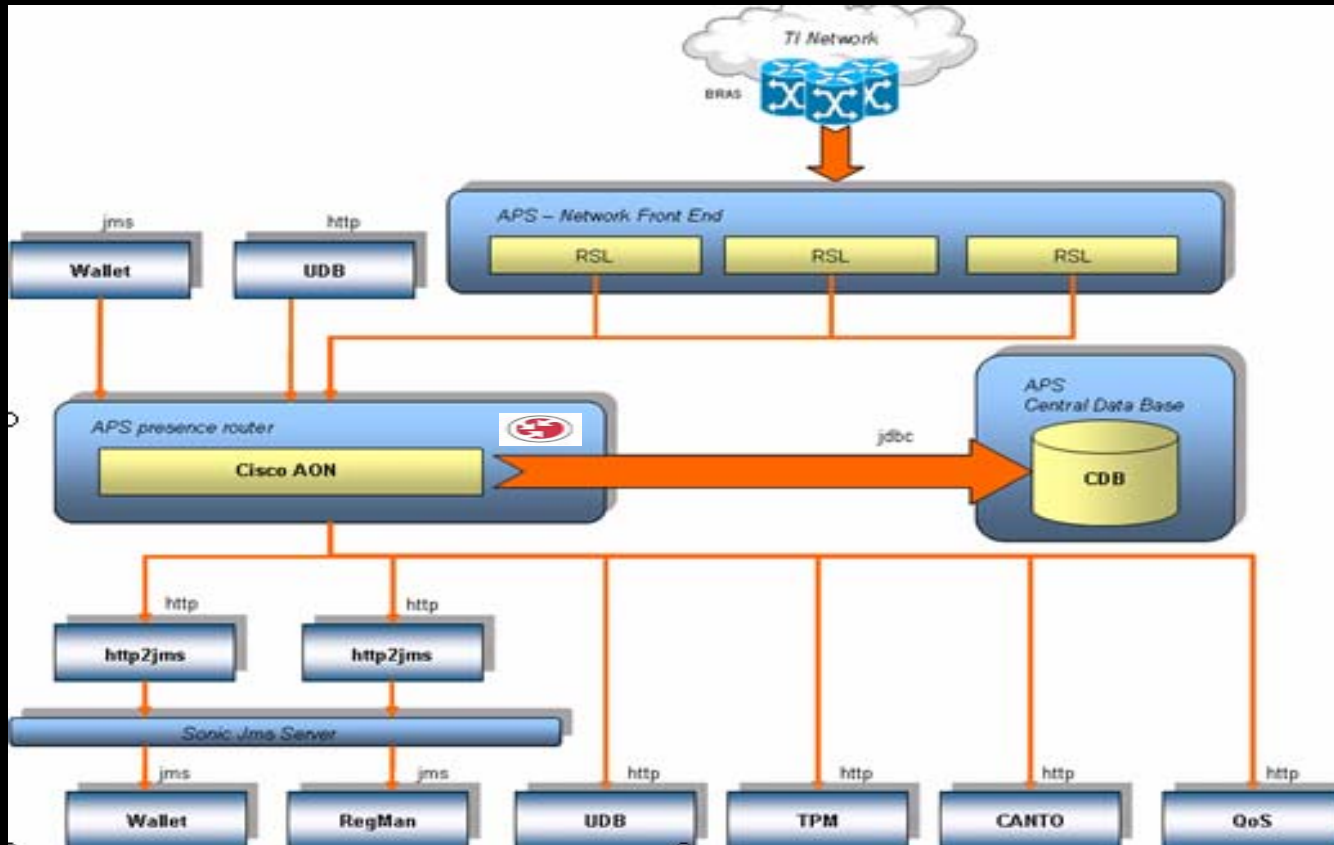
TI Network

BRAS

APS – Network Front End

RSL

RSL

RSL

jms

Wallet

http

UDB

APS presence router

Cisco AON

jdbc

APS
Central Data Base

CDB

http

http2jms

http

http2jms

Sonic Jms Server

jms

Wallet

jms

RegMan

http

UDB

http

TPM

http

CANTO

http

QoS